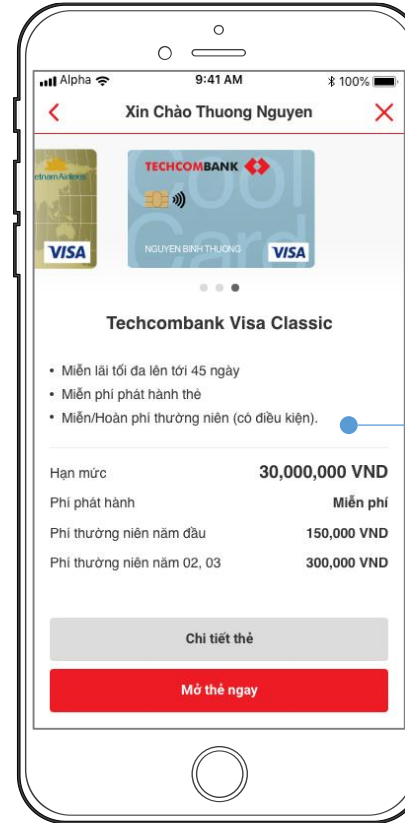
Alpha 9:41 AM 100%

Xin Chào Thuong Nguyen

etnam Airlines
VISA

TECHCOMBANK
Cool Card
NGUYEN BINH THUONG
VISA

Techcombank Visa Classic

• Miễn lãi tối đa lên tới 45 ngày
• Miễn phí phát hành thẻ
• Miễn/Hoàn phí thường niên (có điều kiện).

| Hạn mức | 30,000,000 VND |
|---|---|
| Phí phát hành | Miễn phí |
| Phí thường niên năm đầu | 150,000 VND |
| Phí thường niên năm 02, 03 | 300,000 VND |

Chi tiết thẻ

Mở thẻ ngay